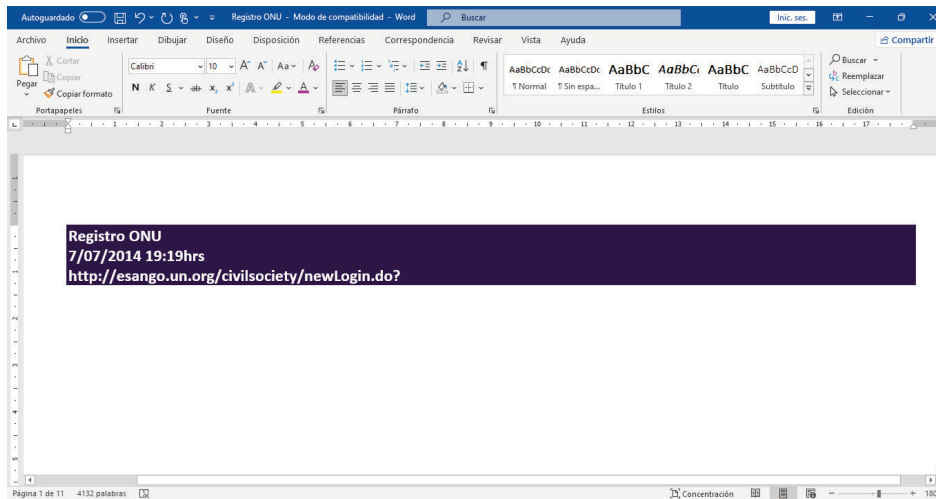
Autoguardado Registro ONU - Modo de compatibilidad - Word Buscar Inic. ses.

Archivo Inicio Insertar Dibujar Diseño Disposición Referencias Correspondencia Revisar Vista Ayuda Compartir

Cortar
Copiar
Pegar
Copiar formato
Portapapeles

Calibri 10 A A Aa
N K S ab $x_2$ $x^2$ A A
Fuente

Párrafo

AaBbCcDc ¶ Normal
AaBbCcDc ¶ Sin espa...
AaBbC Título 1
AaBbCc Título 2
AaBbC Título
AaBbCcD Subtítulo
Estilos

Buscar
Reemplazar
Seleccionar
Edición

Registro ONU
7/07/2014 19:19hrs
http://esango.un.org/civilsociety/newLogin.do?

Página 1 de 11 4132 palabras Concentración + 180